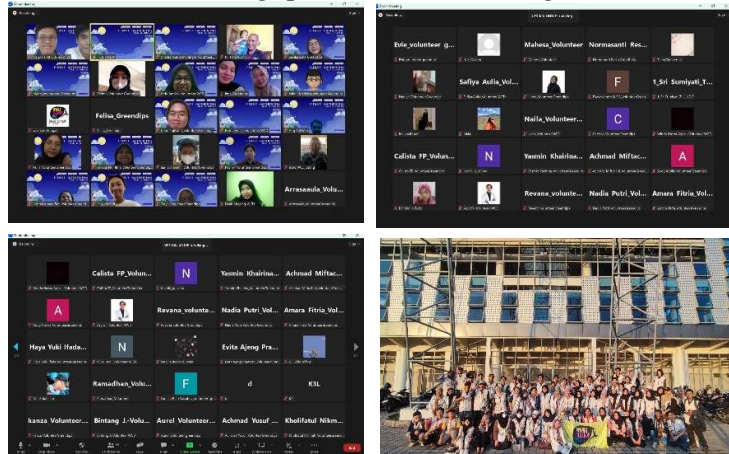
Felisa_Greendips

Arraseaula_Volu...

Evie_volunteer_g...

Mahesa_Volunteer

Normasanti Res...

Safiya Aulia_Volu...

F

1_Sri Sumiyati_T...

Naila_Volunteer...

C

Calista FP_Volun...

N

Yasmin Khairina...

Achmad Miftac...

A

Revana_volunte...

Nadia Putri_Vol...

Amara Fitria_Vol...

Calista FP_Volun...

N

Yasmin Khairina...

Achmad Miftac...

A

Revana_volunte...

Nadia Putri_Vol...

Amara Fitria_Vol...

Haya Yuki Hada...

N

Evita Ajeng Pra...

Ramadhan_Volu...

F

d

K3L

kanza Volunteer...

Bintang J.-Volu...

Aurel Volunteer...

Achmad Yusuf ...

Kholifatul Nikm...